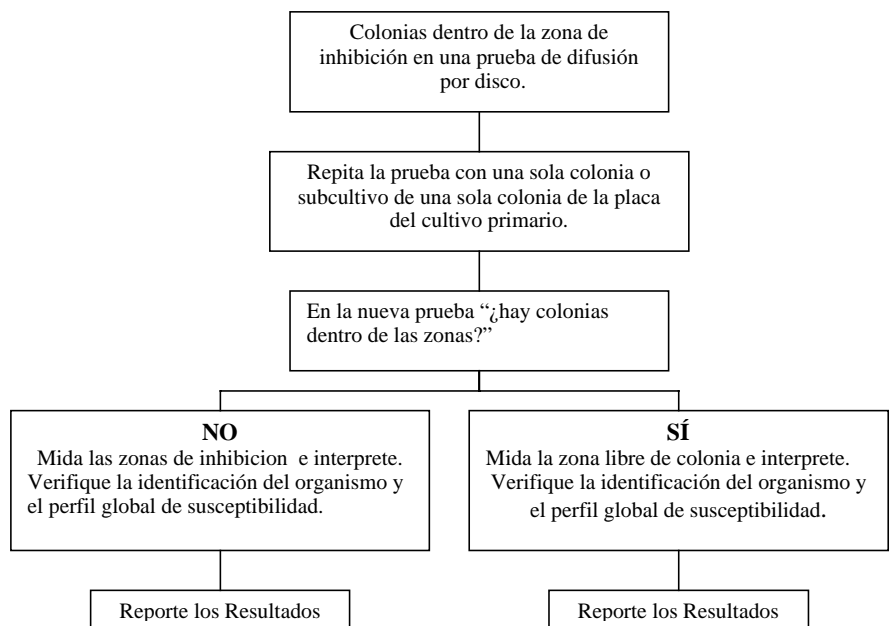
Colonias dentro de la zona de inhibición en una prueba de difusión por disco.

Repita la prueba con una sola colonia o subcultivo de una sola colonia de la placa del cultivo primario.

En la nueva prueba "¿hay colonias dentro de las zonas?"

NO
Mida las zonas de inhibicion e interprete. Verifique la identificación del organismo y el perfil global de susceptibilidad.

SÍ
Mida la zona libre de colonia e interprete. Verifique la identificación del organismo y el perfil global de susceptibilidad.

Reporte los Resultados

Reporte los Resultados